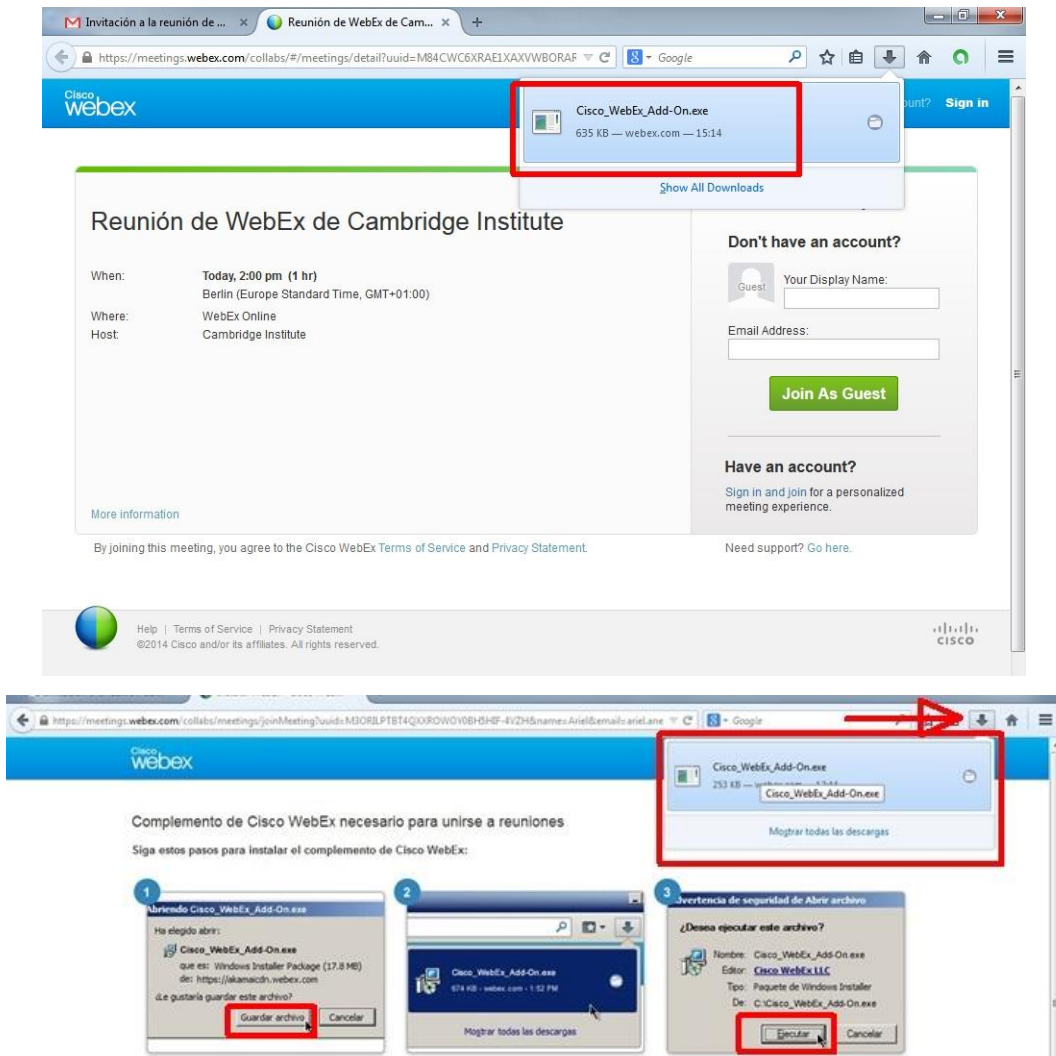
Invitación a la reunión de ... ×
Reunión de WebEx de Cam... ×
https://meetings.webex.com/collabs/#/meetings/detail?uuid=M84CWC6XRAE1XAXVWBORAF
Google

Cisco webex
Cisco_WebEx_Add-On.exe
635 KB — webex.com — 15:14
Show All Downloads
unt? Sign in

Reunión de WebEx de Cambridge Institute

When: Today, 2:00 pm (1 hr)
Berlin (Europe Standard Time, GMT+01:00)
Where: WebEx Online
Host: Cambridge Institute

More information

Don't have an account?
Guest
Your Display Name:
Email Address:
Join As Guest

Have an account?
Sign in and join for a personalized meeting experience.

By joining this meeting, you agree to the Cisco WebEx Terms of Service and Privacy Statement.
Need support? Go here.

Help | Terms of Service | Privacy Statement
©2014 Cisco and/or its affiliates. All rights reserved.
cisco

https://meetings.webex.com/collabs/meetings/joinMeeting?uuid=M3ORILPTBT4QXROWOY0BHSHIF-4VZH&name=Ariel&email=ariel.ane
Google
Cisco webex
Cisco_WebEx_Add-On.exe
253 KB — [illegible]
Cisco_WebEx_Add-On.exe
Mostrar todas las descargas

Complemento de Cisco WebEx necesario para unirse a reuniones
Siga estos pasos para instalar el complemento de Cisco WebEx:

1
Abriendo Cisco_WebEx_Add-On.exe
Ha elegido abrir:
Cisco_WebEx_Add-On.exe
que es: Windows Installer Package (17.8 MB)
de: https://akamaicdn.webex.com
¿Le gustaría guardar este archivo?
Guardar archivo
Cancelar

2
Cisco_WebEx_Add-On.exe
674 KB - webex.com - 1:52 PM
Mostrar todas las descargas

3
Advertencia de seguridad de Abrir archivo
¿Desea ejecutar este archivo?
Nombre: Cisco_WebEx_Add-On.exe
Editor: Cisco WebEx LLC
Tipo: Paquete de Windows Installer
De: C:\Cisco_WebEx_Add-On.exe
Ejecutar
Cancelar